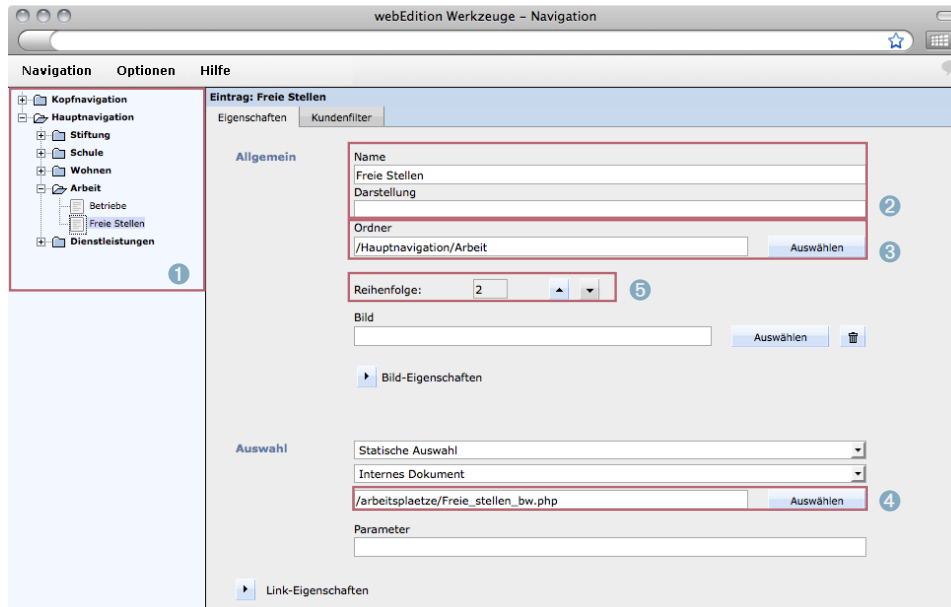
webEdition Werkzeuge – Navigation

Navigation Optionen Hilfe

Kopfnavigation
Hauptnavigation
Stiftung
Schule
Wohnen
Arbeit
Betriebe
Freie Stellen
Dienstleistungen

1

Eintrag: Freie Stellen

Eigenschaften Kundenfilter

Allgemein

Name
Freie Stellen
Darstellung

2

Ordner
/Hauptnavigation/Arbeit
Auswählen

3

Reihenfolge: 2

5

Bild
Auswählen

Bild-Eigenschaften

Auswahl

Statische Auswahl
Internes Dokument
/arbeitsplaetze/Freie_stellen_bw.php
Auswählen

4

Parameter

Link-Eigenschaften